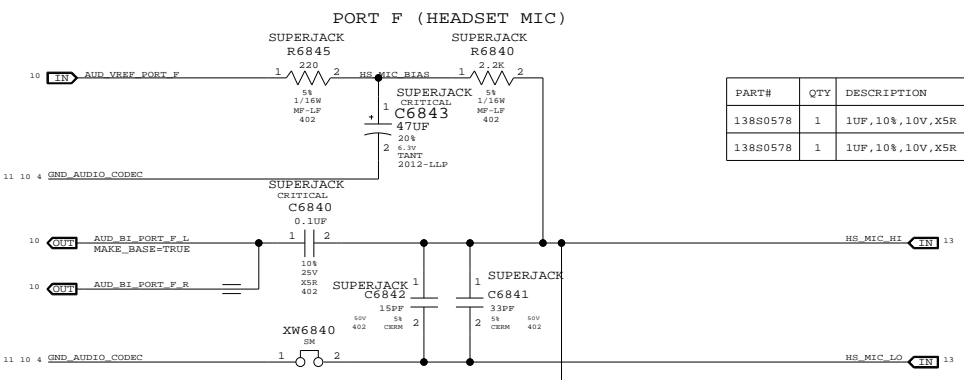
PORT F (HEADSET MIC)

SUPERJACK
R6845
220
1 2
5%
1/16W
MF-LF
402

SUPERJACK
R6840
2.2K
1 2
5%
1/16W
MF-LF
402

10 IN AUD_VREF_PORT_F

HS_MIC_BIAS

1
SUPERJACK
CRITICAL
C6843
47UF
20%
6.3V
TANT
2012-LLP
2

| PART# | QTY | DESCRIPTION |
|---|---|---|
| 138S0578 | 1 | 1UF,10%,10V,X5R |
| 138S0578 | 1 | 1UF,10%,10V,X5R |

11 10 4 GND_AUDIO_CODEC

SUPERJACK
CRITICAL
C6840
0.1UF
1 2
10%
25V
X5R
402

10 OUT AUD_BI_PORT_F_L
MAKE_BASE=TRUE

10 OUT AUD_BI_PORT_F_R

HS_MIC_HI IN 13

SUPERJACK
C6842
1
15PF
2
50V
402
5%
CERM

SUPERJACK
1
C6841
33PF
2
5%
CERM
50V
402

XW6840
SM
1 2

11 10 4 GND_AUDIO_CODEC

HS_MIC_LO IN 13